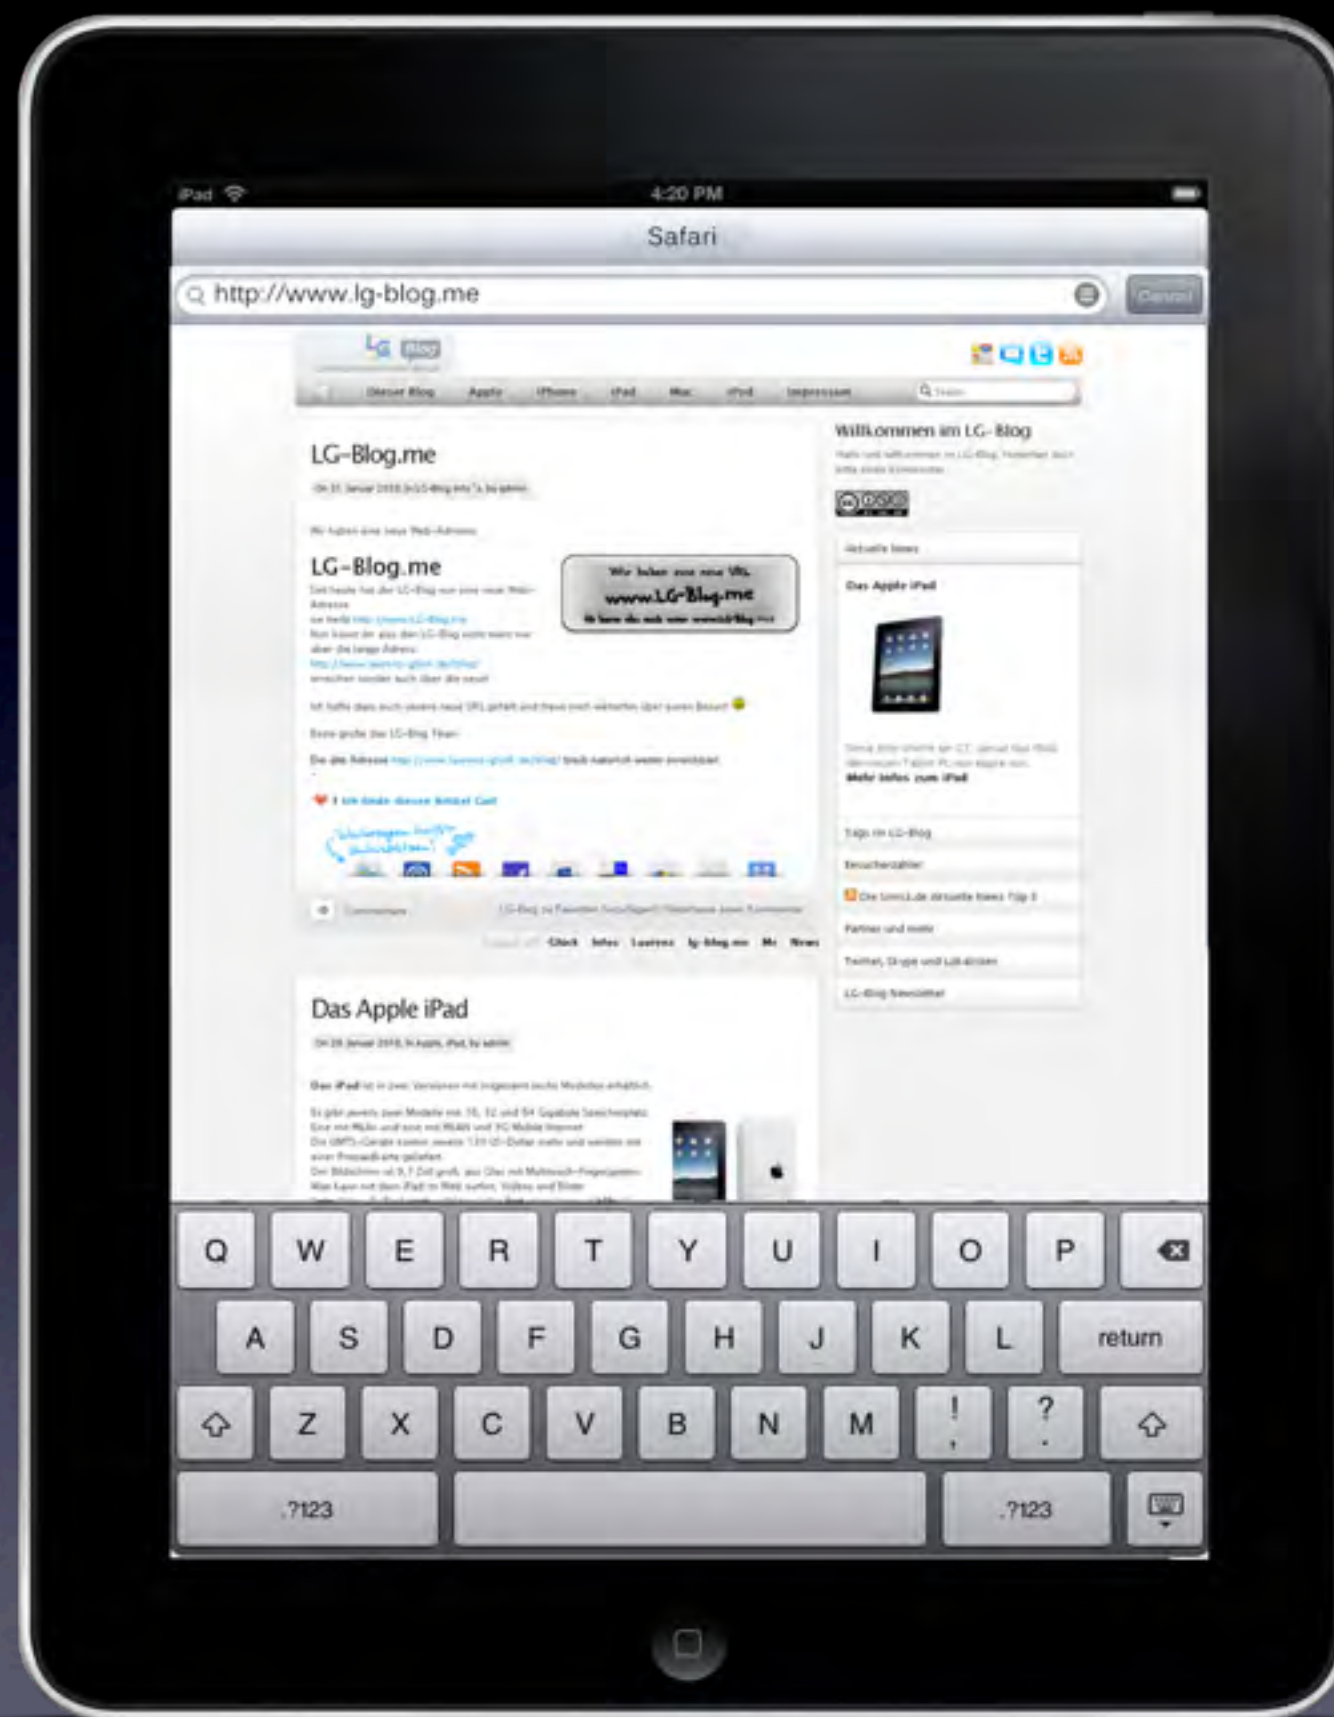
iPad 4:20 PM

Safari

http://www.lg-blog.me

Cancel

Blog

Dieser Blog Apple iPhone iPad Mac iPod Impressum

LG-Blog.me

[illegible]

Wir haben eine neue Web-Adresse.

LG-Blog.me

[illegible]

Wir haben eine neue URL
www.LG-Blog.me

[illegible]

1 Ich finde diesen Artikel Gut

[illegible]

Comments

Glück Infos Laurens lg-blog.me Me News

Das Apple iPad

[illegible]

Willkommen im LG-Blog

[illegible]

Aktuelle News

Das Apple iPad

Mehr Infos zum iPad

Tags im LG-Blog

Besucherzähler

Partner und mehr

LG-Blog Newsletter

Q W E R T Y U I O P
A S D F G H J K L return
Z X C V B N M ! , ? .
.?123 .?123